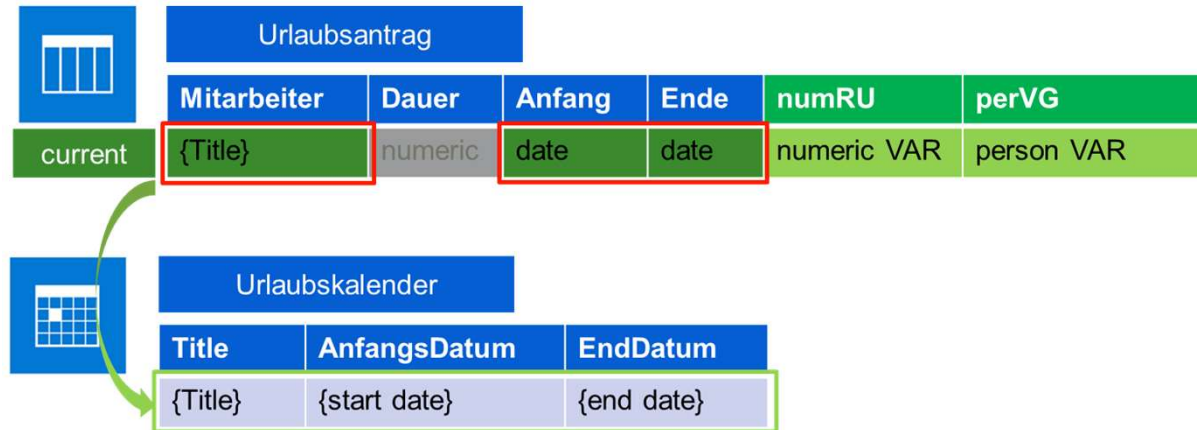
Urlaubsantrag

|  | Mitarbeiter | Dauer | Anfang | Ende | numRU | perVG |
|---|---|---|---|---|---|---|
| current | {Title} | numeric | date | date | numeric VAR | person VAR |

Urlaubskalender

| Title | AnfangsDatum | EndDatum |
|---|---|---|
| {Title} | {start date} | {end date} |